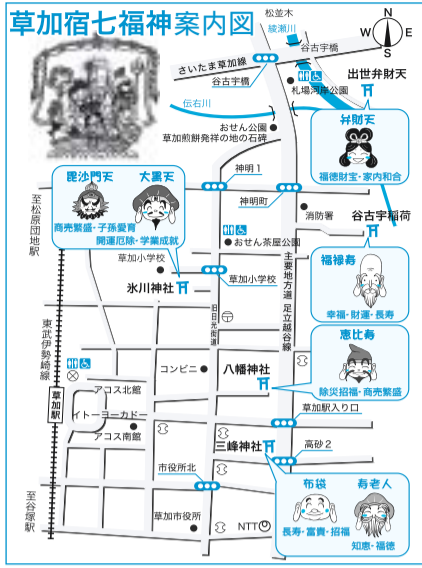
草加宿七福神案内図

松並木
綾瀬川
谷古宇橋
さいたま草加線
谷古宇橋
出世弁財天
札場河岸公園
伝右川
弁財天
福徳財宝・家内和合
おせん公園
草加煎餅発祥の地の石碑
神明1
毘沙門天
大黒天
商売繁盛・子孫愛育
開運厄除・学業成就
神明町
消防署
谷古宇稲荷
至松原団地駅
おせん茶屋公園
主要地方道 足立越谷線
草加小学校
草加小学校
福禄寿
幸福・財運・長寿
氷川神社
旧日光街道
東武伊勢崎線
恵比寿
除災招福・商売繁盛
コンビニ
八幡神社
アコス北館
草加駅
イトーヨーカドー
アコス南館
草加駅入口
三峰神社
高砂2
市役所北
布袋
寿老人
草加市役所
長寿・富貴・招福
知恵・福徳
NTT
至谷塚駅
N
E
S
W